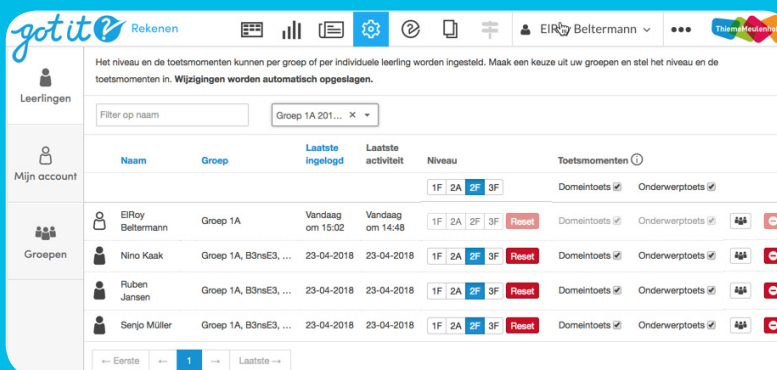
got it Rekenen

ElRoy Beltermann

ThiemeMeulenhoff

Leerlingen

Mijn account

Groepen

Het niveau en de toetsmomenten kunnen per groep of per individuele leerling worden ingesteld. Maak een keuze uit uw groepen en stel het niveau en de toetsmomenten in. **Wijzigingen worden automatisch opgeslagen.**

Filter op naam

Groep 1A 201... ×

| | Naam | Groep | Laatste ingelogd | Laatste activiteit | Niveau | Toetsmomenten | |
|---|---|---|---|---|---|---|---|
| | | | | | 1F 2A 2F 3F | Domeintoets | Onderwerptoets |
| | ElRoy Beltermann | Groep 1A | Vandaag om 15:02 | Vandaag om 14:48 | 1F 2A 2F 3F Reset | Domeintoets | Onderwerptoets |
| | Nino Kaak | Groep 1A, B3nsE3, ... | 23-04-2018 | 23-04-2018 | 1F 2A 2F 3F Reset | Domeintoets | Onderwerptoets |
| | Ruben Jansen | Groep 1A, B3nsE3, ... | 23-04-2018 | 23-04-2018 | 1F 2A 2F 3F Reset | Domeintoets | Onderwerptoets |
| | Senjo Müller | Groep 1A, B3nsE3, ... | 23-04-2018 | 23-04-2018 | 1F 2A 2F 3F Reset | Domeintoets | Onderwerptoets |

← Eerste ← 1 → Laatste →